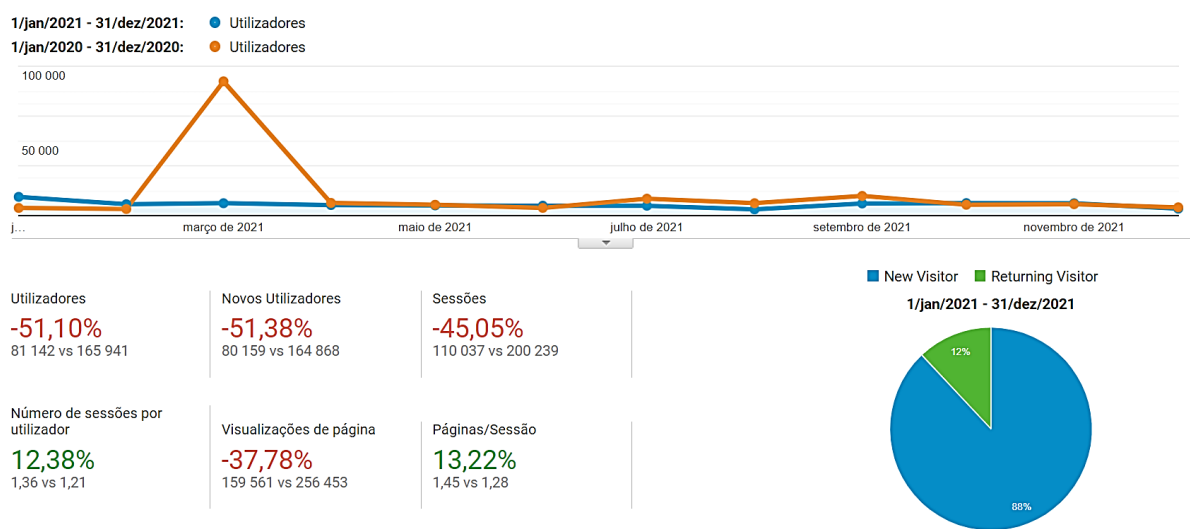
1/jan/2021 - 31/dez/2021: Utilizadores
1/jan/2020 - 31/dez/2020: Utilizadores

100 000
50 000

j... março de 2021 maio de 2021 julho de 2021 setembro de 2021 novembro de 2021

New Visitor Returning Visitor
1/jan/2021 - 31/dez/2021

Utilizadores
-51,10%
81 142 vs 165 941

Novos Utilizadores
-51,38%
80 159 vs 164 868

Sessões
-45,05%
110 037 vs 200 239

Número de sessões por utilizador
12,38%
1,36 vs 1,21

Visualizações de página
-37,78%
159 561 vs 256 453

Páginas/Sessão
13,22%
1,45 vs 1,28

12%
88%